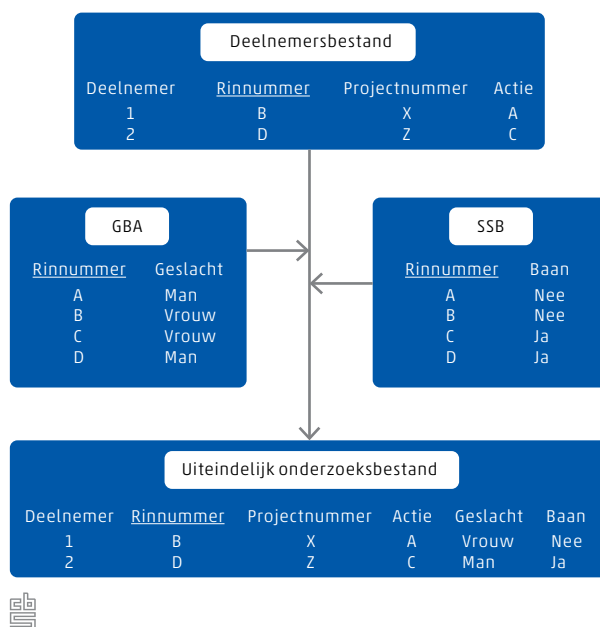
Deelnemersbestand

| Deelnemer | Rinnummer | Projectnummer | Actie |
|---|---|---|---|
| 1 | B | X | A |
| 2 | D | Z | C |

GBA

| Rinnummer | Geslacht |
|---|---|
| A | Man |
| B | Vrouw |
| C | Vrouw |
| D | Man |

SSB

| Rinnummer | Baan |
|---|---|
| A | Nee |
| B | Nee |
| C | Ja |
| D | Ja |

Uiteindelijk onderzoeksbestand

| Deelnemer | Rinnummer | Projectnummer | Actie | Geslacht | Baan |
|---|---|---|---|---|---|
| 1 | B | X | A | Vrouw | Nee |
| 2 | D | Z | C | Man | Ja |